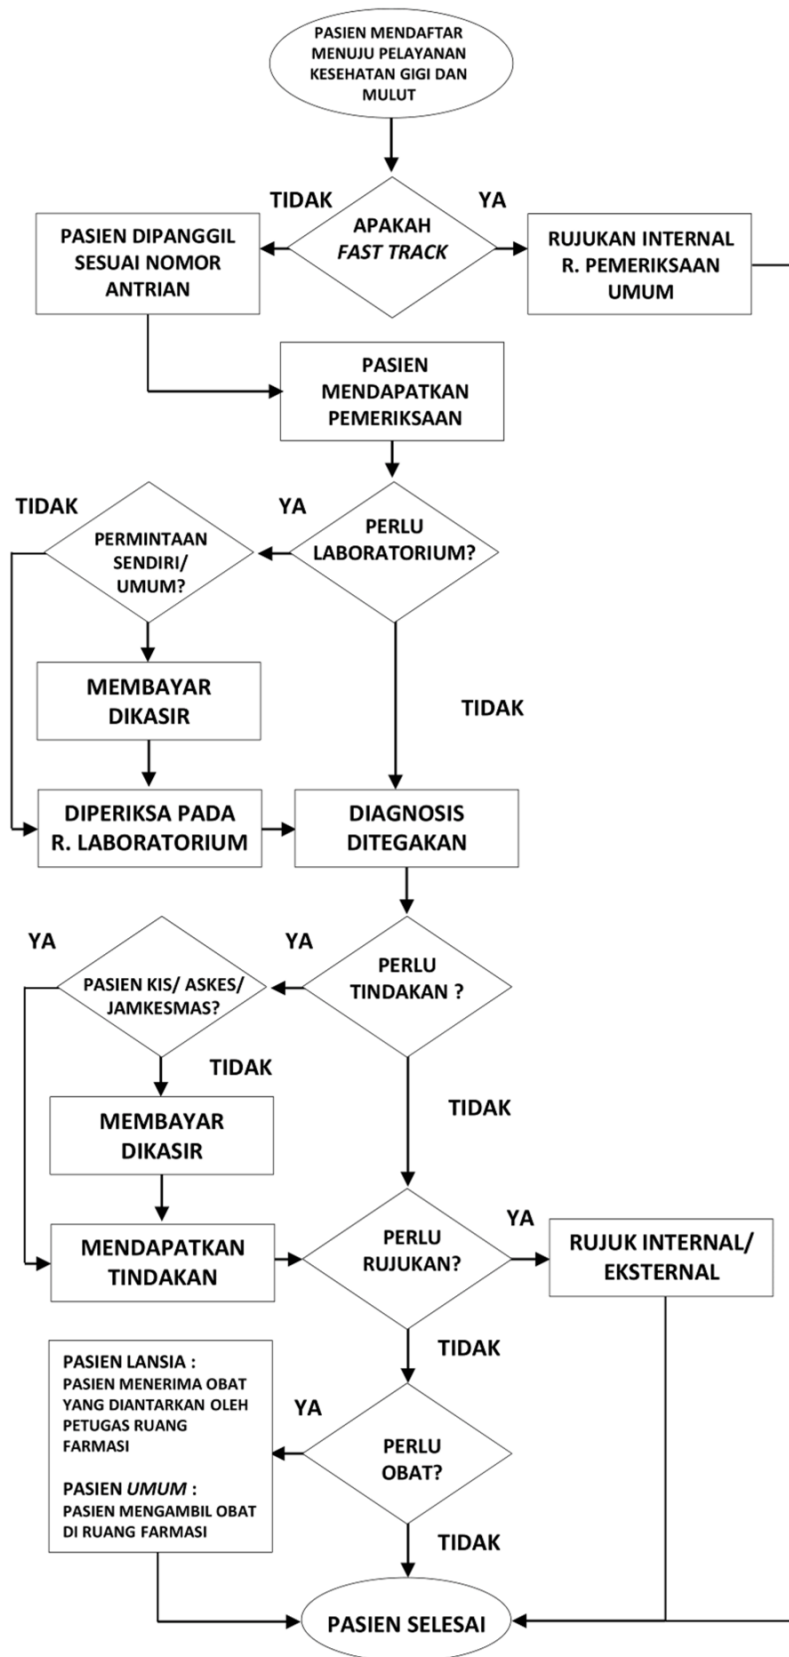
PASIEN MENDAFTAR MENUJU PELAYANAN KESEHATAN GIGI DAN MULUT

TIDAK

APAKAH *FAST TRACK*

YA

PASIEN DIPANGGIL SESUAI NOMOR ANTRIAN

RUJUKAN INTERNAL R. PEMERIKSAAN UMUM

PASIEN MENDAPATKAN PEMERIKSAAN

TIDAK

PERMINTAAN SENDIRI/ UMUM?

YA

PERLU LABORATORIUM?

MEMBAYAR DIKASIR

TIDAK

DIPERIKSA PADA R. LABORATORIUM

DIAGNOSIS DITEGAKAN

YA

PASIEN KIS/ ASKES/ JAMKESMAS?

YA

PERLU TINDAKAN ?

TIDAK

MEMBAYAR DIKASIR

TIDAK

MENDAPATKAN TINDAKAN

PERLU RUJUKAN?

YA

RUJUK INTERNAL/ EKSTERNAL

TIDAK

PASIEN LANSIA :
PASIEN MENERIMA OBAT YANG DIANTARKAN OLEH PETUGAS RUANG FARMASI

PASIEN *UMUM* :
PASIEN MENGAMBIL OBAT DI RUANG FARMASI

YA

PERLU OBAT?

TIDAK

PASIEN SELESAI